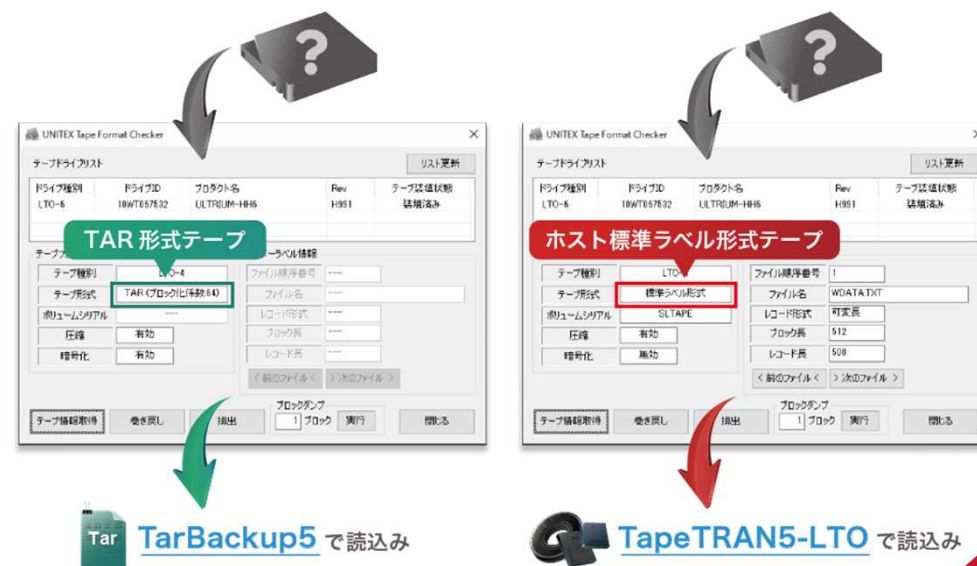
?

UNITEX Tape Format Checker

テープドライブリスト

リスト更新

| ドライブ種別 | ドライブID | プロダクト名 | Rev | テープ装填状態 |
|---|---|---|---|---|
| LTO-6 | 10WT057632 | ULTRIUM-HH6 | H991 | 装填済み |

TAR 形式テープ

テープ種別 LTO-4
テープ形式 TAR (ブロック化係数:64)
ボリュームシリアル ----
圧縮 有効
暗号化 有効

ーラベル情報
ファイル順序番号 ----
ファイル名 ----
レコード形式 ----
ブロック長 ----
レコード長 ----
< 前のファイル < > 次のファイル >

テープ情報取得 巻き戻し 排出 ブロックダンプ 1 ブロック 実行 閉じる

Tar TarBackup5 で読込み

?

UNITEX Tape Format Checker

テープドライブリスト

リスト更新

| ドライブ種別 | ドライブID | プロダクト名 | Rev | テープ装填状態 |
|---|---|---|---|---|
| LTO-6 | 10WT057632 | ULTRIUM-HH6 | H991 | 装填済み |

ホスト標準ラベル形式テープ

テープ種別 LTO-
テープ形式 標準ラベル形式
ボリュームシリアル SLTAPE
圧縮 有効
暗号化 無効

ファイル順序番号 1
ファイル名 WDATA.TXT
レコード形式 可変長
ブロック長 512
レコード長 508
< 前のファイル < > 次のファイル >

テープ情報取得 巻き戻し 排出 ブロックダンプ 1 ブロック 実行 閉じる

TapeTRAN5-LTO で読込み